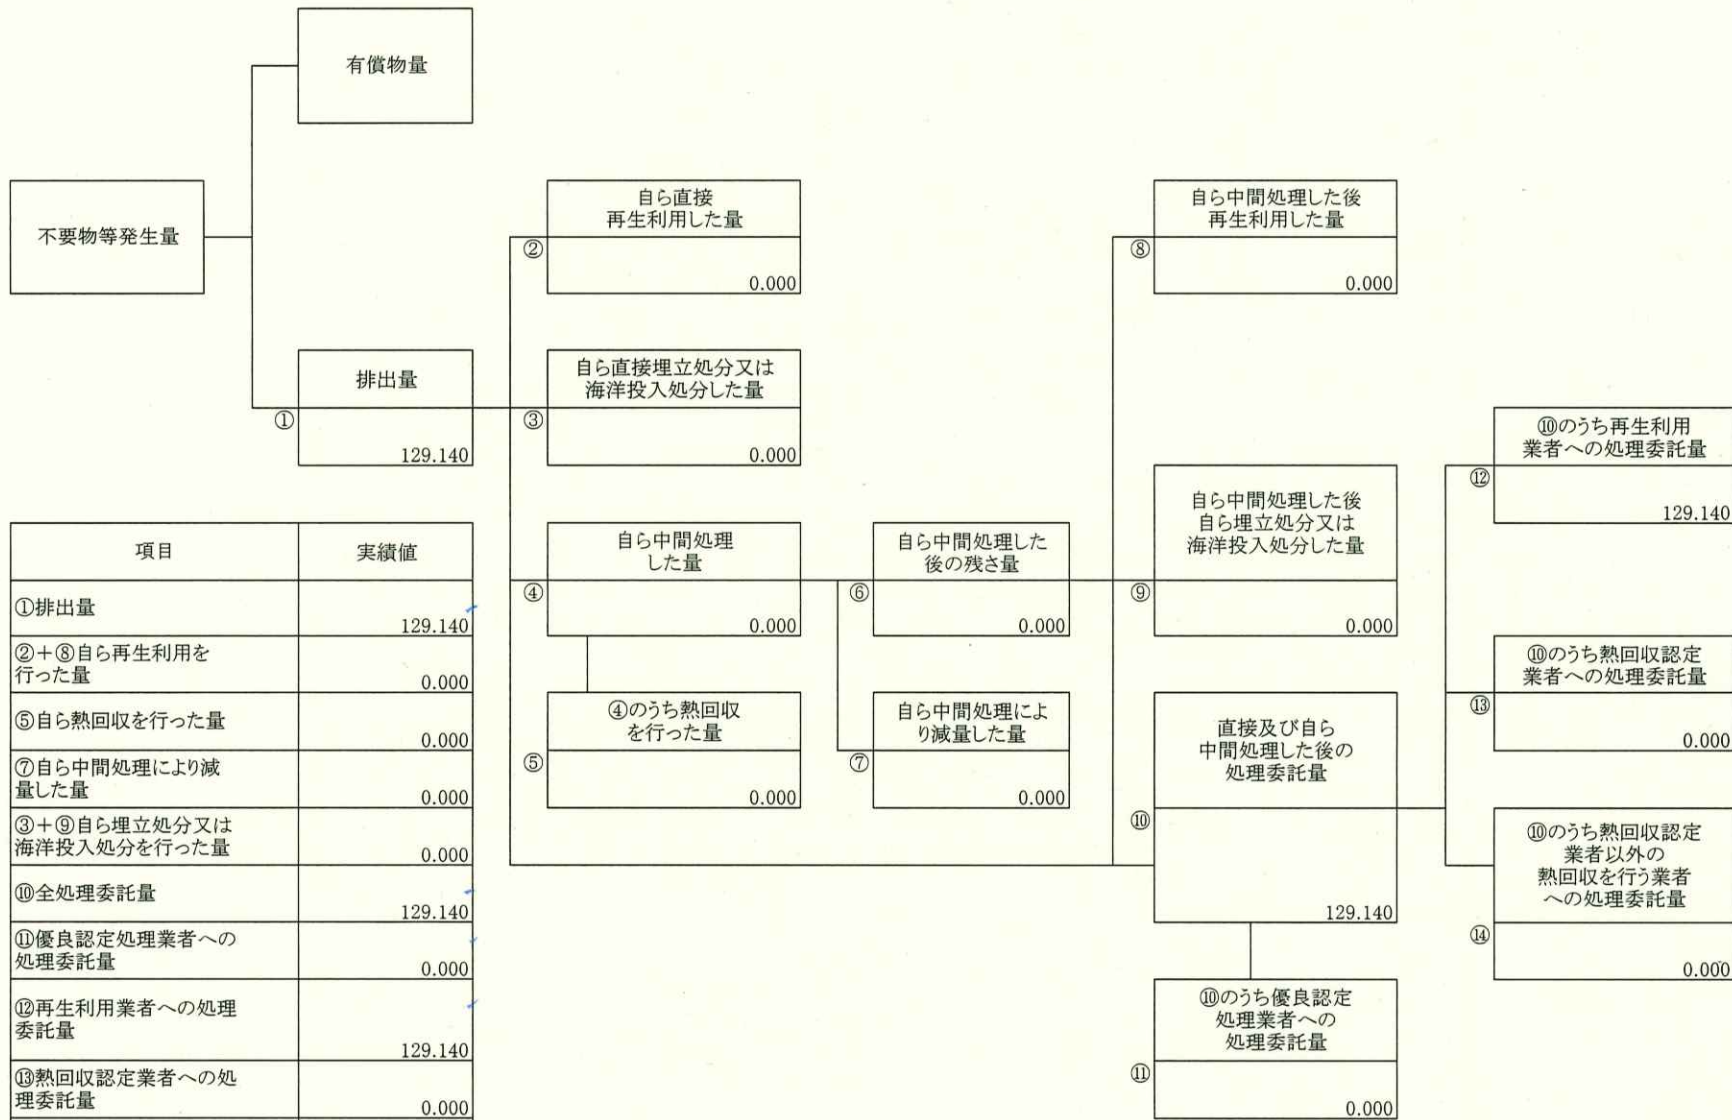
有償物量

不要物等発生量

排出量
①
129.140

自ら直接再生利用した量
②
0.000

自ら直接埋立処分又は海洋投入処分した量
③
0.000

自ら中間処理した量
④
0.000

④のうち熱回収を行った量
⑤
0.000

自ら中間処理した後の残さ量
⑥
0.000

自ら中間処理により減量した量
⑦
0.000

自ら中間処理した後再生利用した量
⑧
0.000

自ら中間処理した後自ら埋立処分又は海洋投入処分した量
⑨
0.000

直接及び自ら中間処理した後の処理委託量
⑩
129.140

⑩のうち優良認定処理業者への処理委託量
⑪
0.000

⑩のうち再生利用業者への処理委託量
⑫
129.140

⑩のうち熱回収認定業者への処理委託量
⑬
0.000

⑩のうち熱回収認定業者以外の熱回収を行う業者への処理委託量
⑭
0.000

| 項目 | 実績値 |
|---|---|
| ①排出量 | 129.140 |
| ②+⑧自ら再生利用を行った量 | 0.000 |
| ⑤自ら熱回収を行った量 | 0.000 |
| ⑦自ら中間処理により減量した量 | 0.000 |
| ③+⑨自ら埋立処分又は海洋投入処分を行った量 | 0.000 |
| ⑩全処理委託量 | 129.140 |
| ⑪優良認定処理業者への処理委託量 | 0.000 |
| ⑫再生利用業者への処理委託量 | 129.140 |
| ⑬熱回収認定業者への処理委託量 | 0.000 |